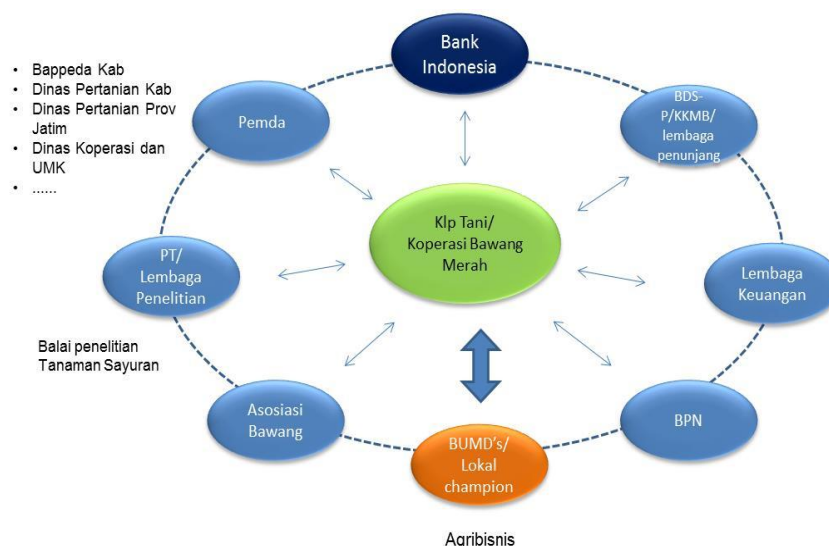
- Bappeda Kab
- Dinas Pertanian Kab
- Dinas Pertanian Prov Jatim
- Dinas Koperasi dan UMK
- ......

Bank Indonesia

Pemda

BDS-P/KKMB/ lembaga penunjang

Klp Tani/ Koperasi Bawang Merah

PT/ Lembaga Penelitian

Lembaga Keuangan

Balai penelitian Tanaman Sayuran

Asosiasi Bawang

BPN

BUMD's/ Lokal champion

Agribisnis